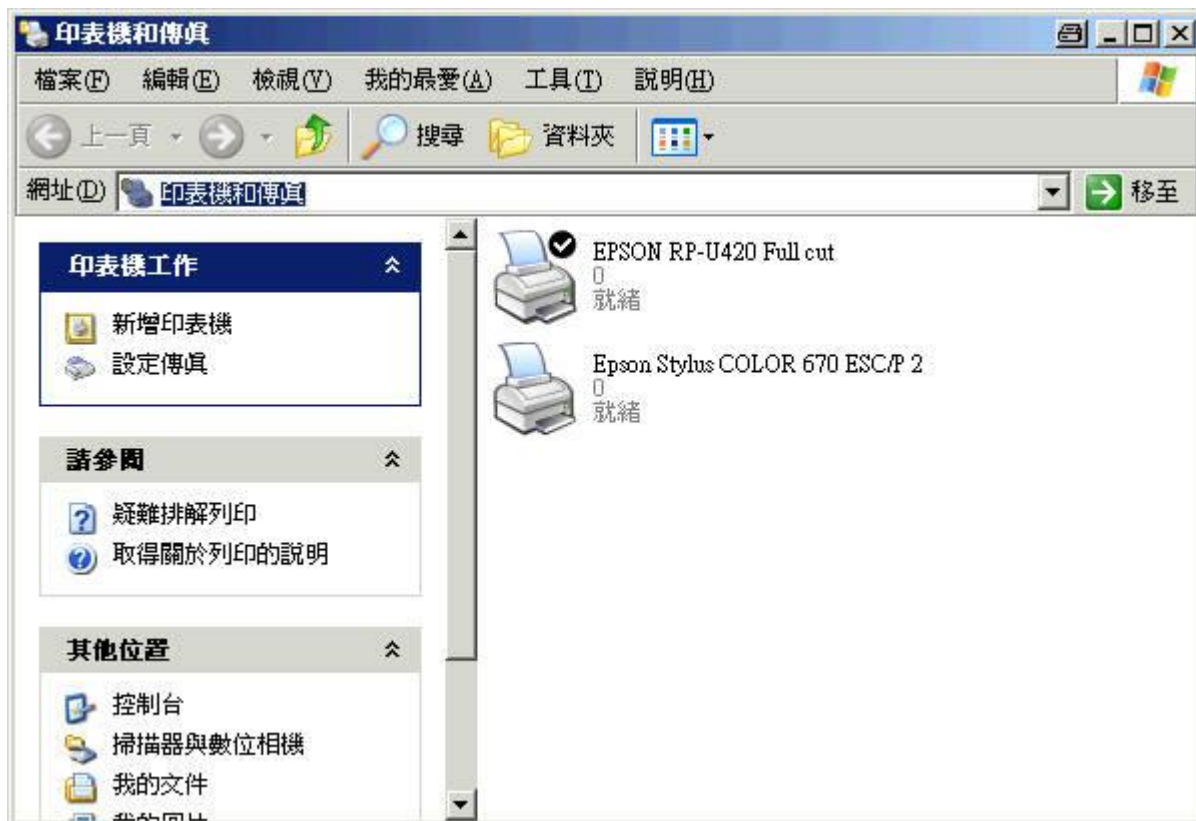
印表機和傳真

檔案(F) 編輯(E) 檢視(V) 我的最愛(A) 工具(T) 說明(H)

上一頁 搜尋 資料夾

網址(D) 印表機和傳真 移至

印表機工作

新增印表機
設定傳真

請參閱

疑難排解列印
取得關於列印的說明

其他位置

控制台
掃描器與數位相機
我的文件
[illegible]

EPSON RP-U420 Full cut
0
就緒

Epson Stylus COLOR 670 ESC/P 2
0
就緒